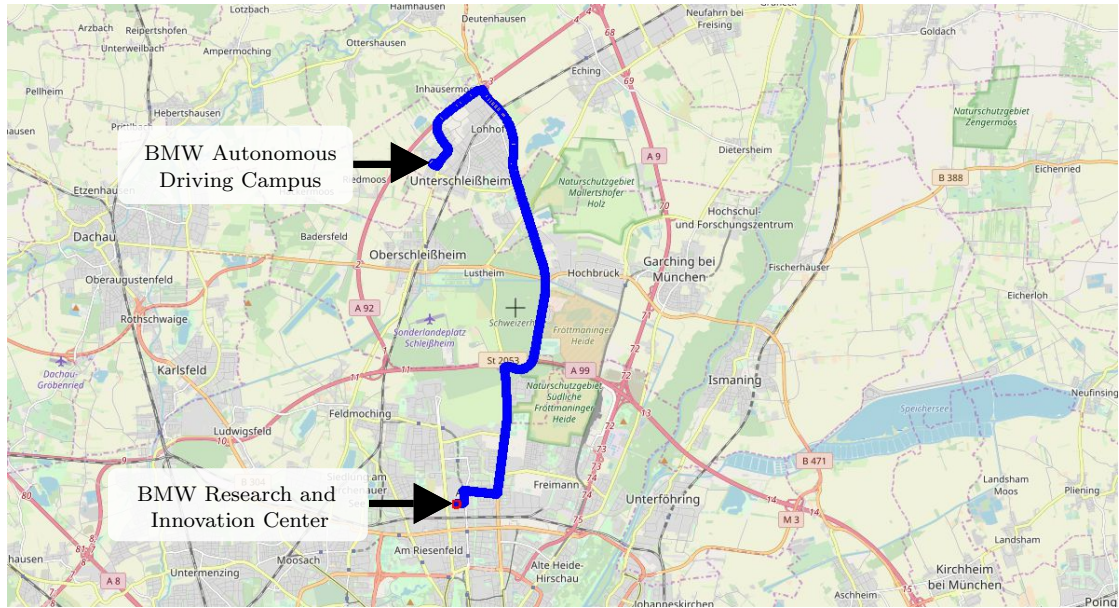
Lotzbach
Haimhausen
Deutenhausen
Neufahrn bei Freising
Arzbach
Reipertshofen
Unterweilbach
Ampermoching
Ottershausen
Goldach
Eching
Pellheim
Hebertshausen
Inhausermoos
Naturschutzgebiet Zengermoos
Lohhof
BMW Autonomous Driving Campus
Riedmoos
Unterschleißheim
A 9
Dietersheim
Etzenhausen
Naturschutzgebiet Mallertshofer Holz
B 388
Eichenried
Hochschul- und Forschungszentrum
Dachau
Badersfeld
Oberschleißheim
Hochbrück
Garching bei München
Fischerhäuser
Oberaugustenfeld
Lustheim
A 92
Eicherloh
Rothschwaige
Sonderlandeplatz Schleißheim
Schweizerh
Fröttmaninger Heide
St 2053
A 99
Dachau-Gröbenried
Karlsfeld
Naturschutzgebiet Südliche Fröttmaninger Heide
Ismaning
Feldmoching
Speichersee
Neufinsing
Ludwigsfeld
B 304
B 471
BMW Research and Innovation Center
Freimann
Unterföhring
Landsham Moos
Pliening
M 3
Am Riesenfeld
Alte Heide-Hirschau
Landsham
Moosach
Untermenzing
A 8
Kirchheim bei München
Aschheim
Johanneskirchen